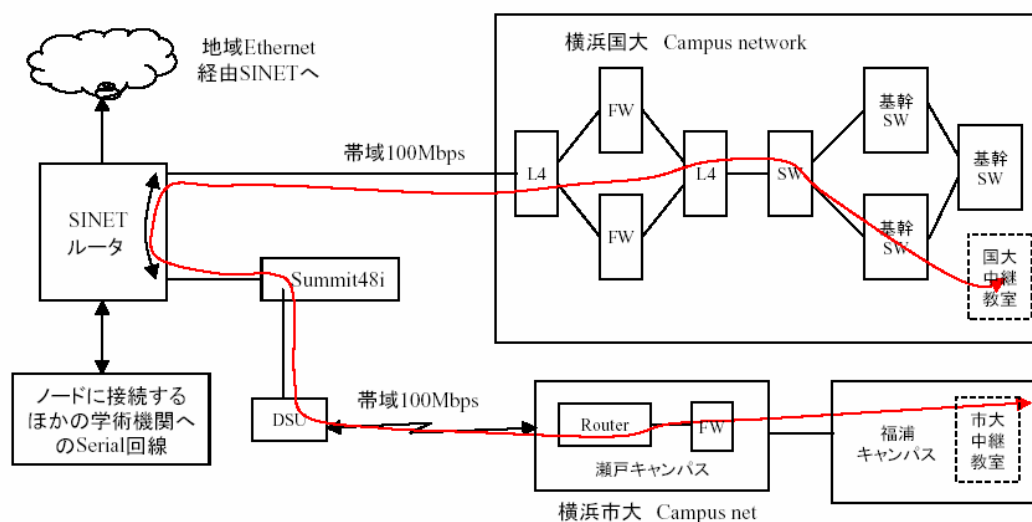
地域Ethernet
経由SINETへ

横浜国大 Campus network

帯域100Mbps

L4

FW

FW

L4

SW

基幹
SW

基幹
SW

基幹
SW

国大
中継
教室

SINET
ルータ

Summit48i

DSU

帯域100Mbps

ノードに接続する
ほかの学術機関へ
のSerial回線

Router

FW

瀬戸キャンパス

福浦
キャンパス

市大
中継
教室

横浜市大 Campus net